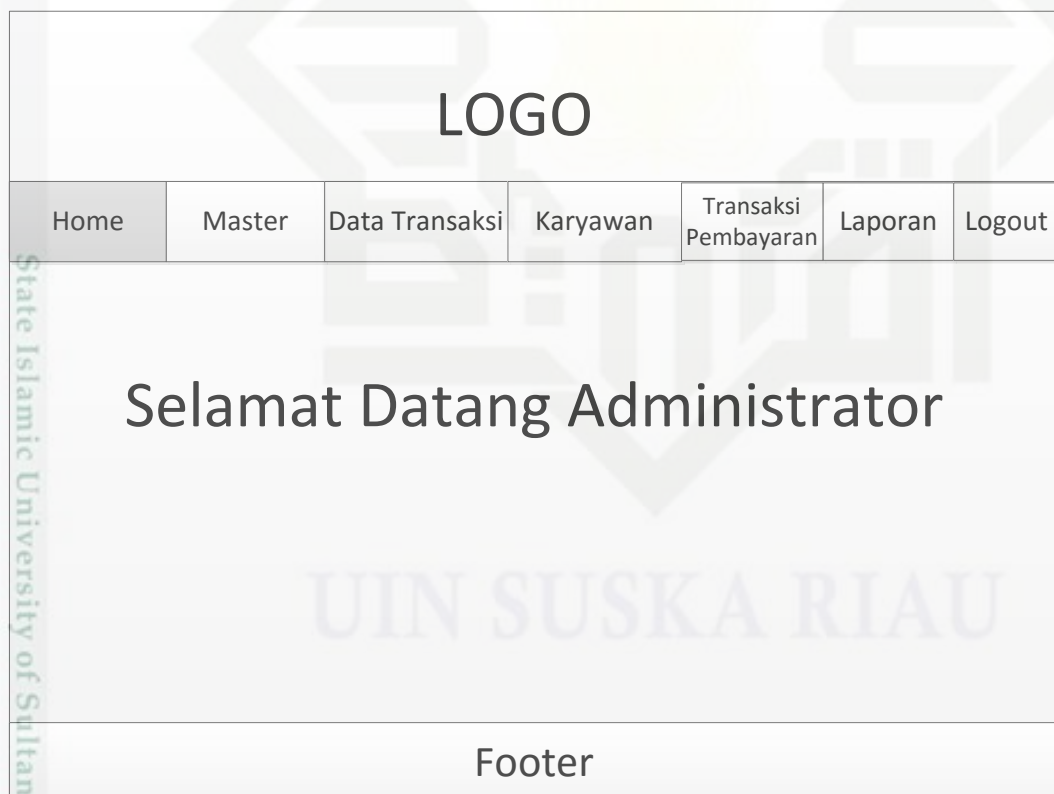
LOGO

| Home | Master | Data Transaksi | Karyawan | Transaksi Pembayaran | Laporan | Logout |
|---|---|---|---|---|---|---|

Selamat Datang Administrator

Footer

State Islamic University of Sultan

UIN SUSKA RIAU